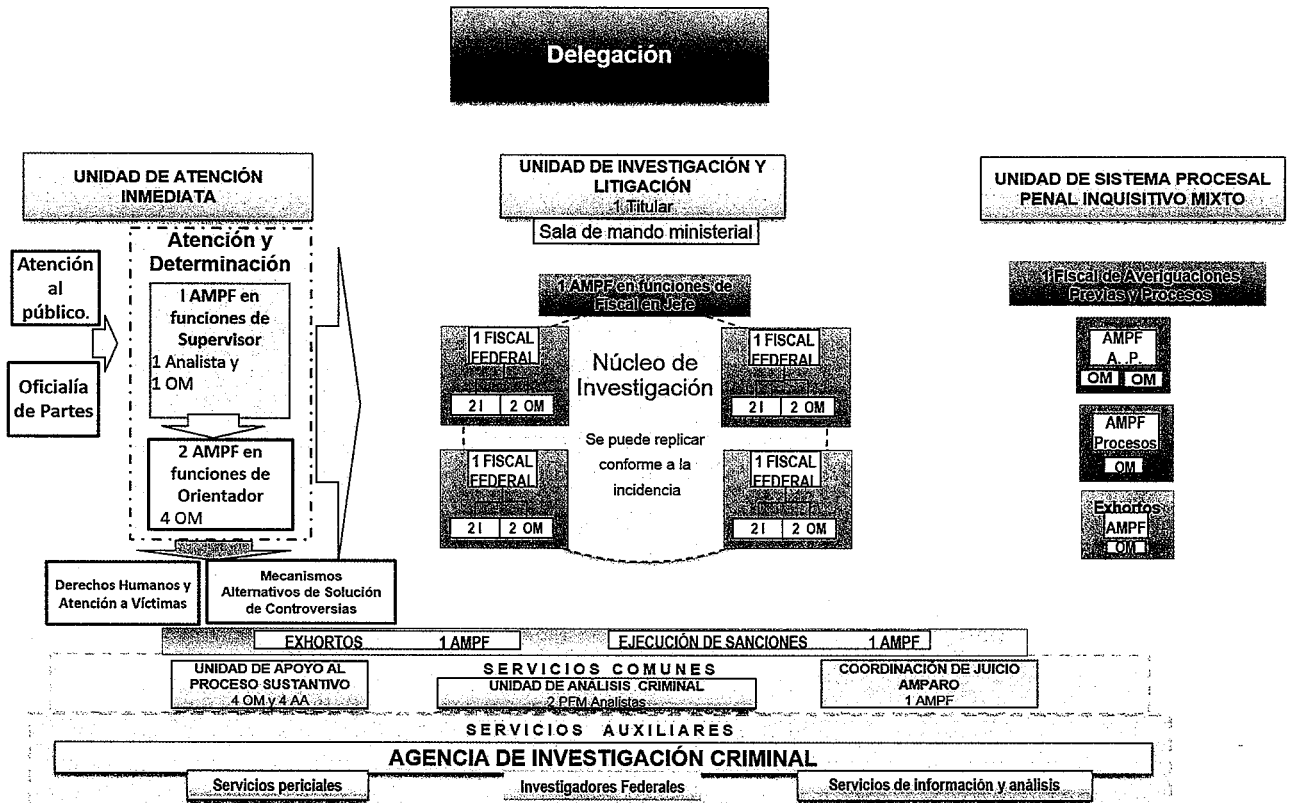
Delegación

UNIDAD DE ATENCIÓN INMEDIATA

Atención al público.

Oficialía de Partes

Atención y Determinación

I AMPF en funciones de Supervisor
1 Analista y
1 OM

2 AMPF en funciones de Orientador
4 OM

Derechos Humanos y Atención a Víctimas

Mecanismos Alternativos de Solución de Controversias

UNIDAD DE INVESTIGACIÓN Y LITIGACIÓN
1 Titular

Sala de mando ministerial

1 AMPF en funciones de Fiscal en Jefe

1 FISCAL FEDERAL
2I | 2 OM

1 FISCAL FEDERAL
2I | 2 OM

Núcleo de Investigación

Se puede replicar conforme a la incidencia

1 FISCAL FEDERAL
2I | 2 OM

1 FISCAL FEDERAL
2I | 2 OM

UNIDAD DE SISTEMA PROCESAL PENAL INQUISITIVO MIXTO

1 Fiscal de Averiguaciones Previas y Procesos

AMPF A. P.
OM | OM

AMPF Procesos
OM

Exhortos
AMPF
OM

EXHORTOS 1 AMPF

EJECUCIÓN DE SANCIONES 1 AMPF

SERVICIOS COMUNES

UNIDAD DE APOYO AL PROCESO SUSTANTIVO
4 OM y 4 AA

UNIDAD DE ANÁLISIS CRIMINAL
2 PFM Analistas

COORDINACIÓN DE JUICIO AMPARO
1 AMPF

SERVICIOS AUXILIARES

AGENCIA DE INVESTIGACIÓN CRIMINAL

Servicios periciales

Investigadores Federales

Servicios de información y análisis